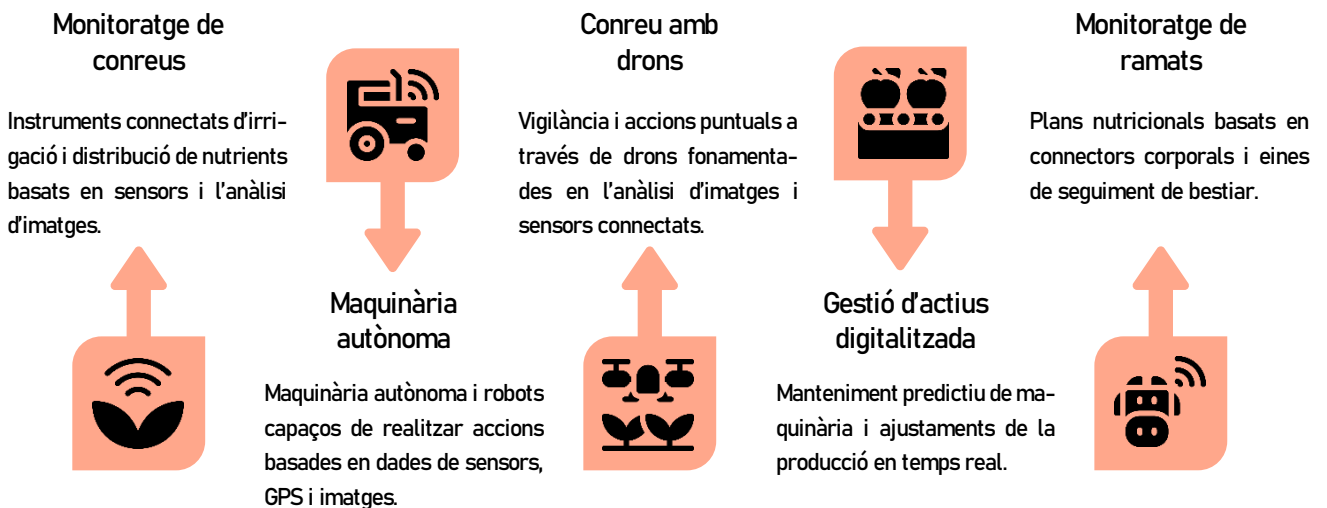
Monitoratge de conreus

Instruments connectats d'irrigació i distribució de nutrients basats en sensors i l'anàlisi d'imatges.

Maquinària autònoma

Maquinària autònoma i robots capaços de realitzar accions basades en dades de sensors, GPS i imatges.

Conreu amb drons

Vigilància i accions puntuals a través de drons fonamentades en l'anàlisi d'imatges i sensors connectats.

Gestió d'actius digitalitzada

Manteniment predictiu de maquinària i ajustaments de la producció en temps real.

Monitoratge de ramats

Plans nutricionals basats en connectors corporals i eines de seguiment de bestiar.